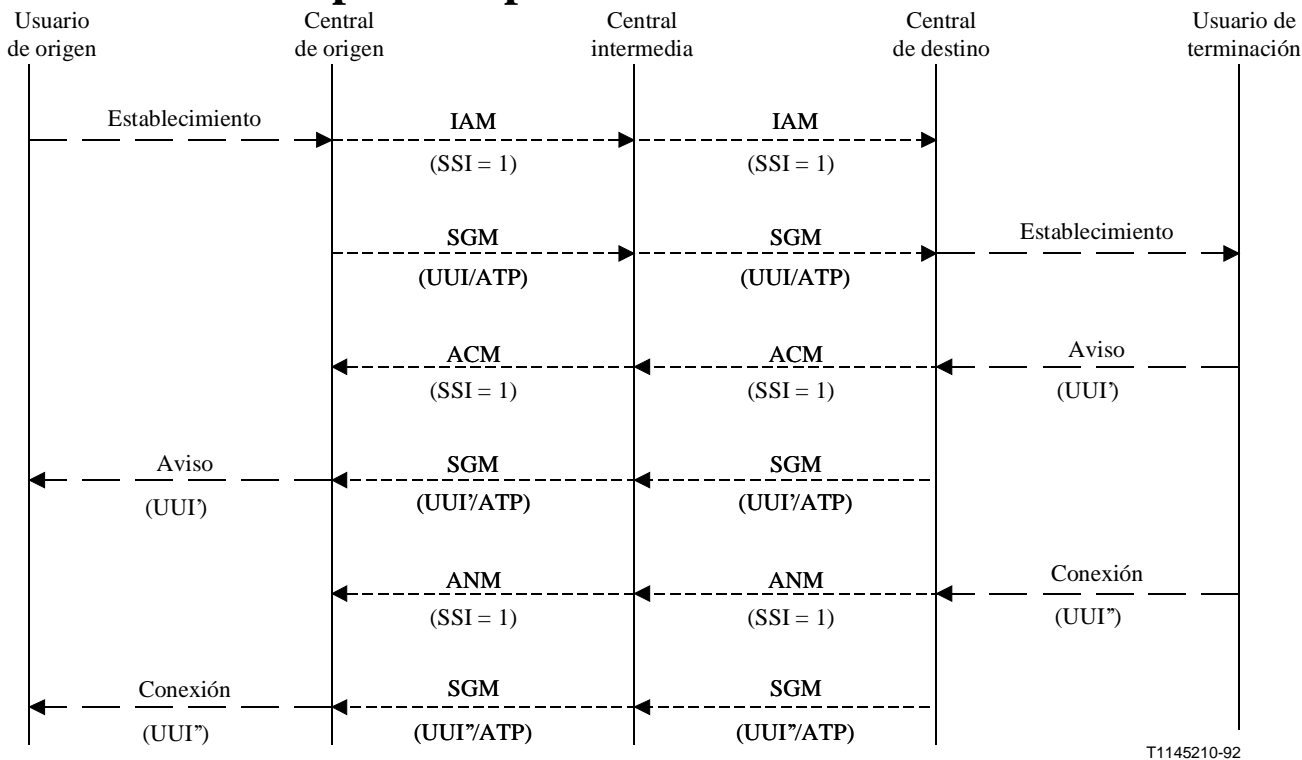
Usuario de origen

Central de origen

Central intermedia

Central de destino

Usuario de terminación

Establecimiento

IAM
(SSI = 1)

IAM
(SSI = 1)

SGM
(UUI/ATP)

SGM
(UUI/ATP)

Establecimiento

ACM
(SSI = 1)

ACM
(SSI = 1)

Aviso
(UUI')

Aviso
(UUI')

SGM
(UUI'/ATP)

SGM
(UUI'/ATP)

ANM
(SSI = 1)

ANM
(SSI = 1)

Conexión
(UUI")

Conexión
(UUI")

SGM
(UUI"/ATP)

SGM
(UUI"/ATP)

T1145210-92